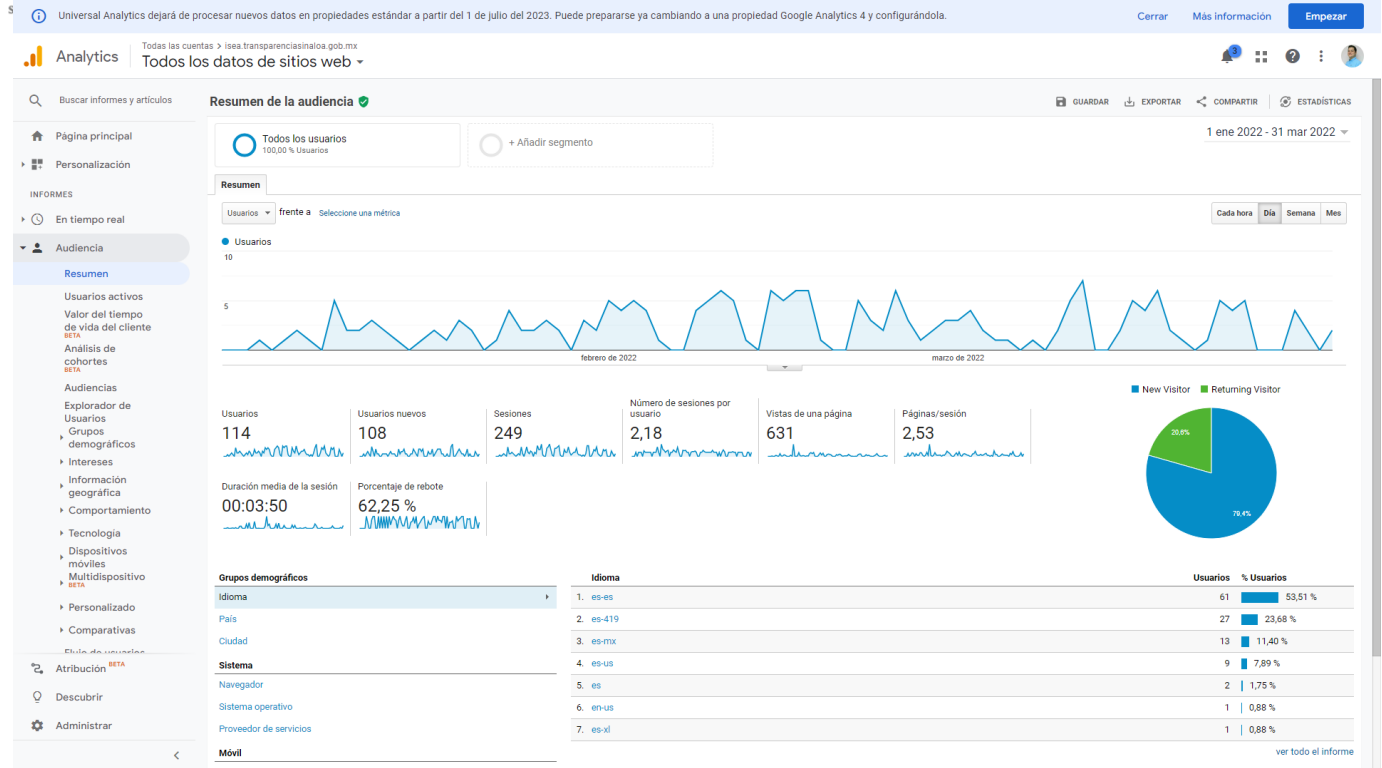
Universal Analytics dejará de procesar nuevos datos en propiedades estándar a partir del 1 de julio del 2023. Puede prepararse ya cambiando a una propiedad Google Analytics 4 y configurándola.

Cerrar Más información Empezar

Analytics

Todas las cuentas > isea.transparenciasinaloa.gob.mx
Todos los datos de sitios web

3

Buscar informes y artículos

Página principal
Personalización

INFORMES

En tiempo real
Audiencia
Resumen
Usuarios activos
Valor del tiempo de vida del cliente BETA
Análisis de cohortes BETA
Audiencias
Explorador de Usuarios
Grupos demográficos
Intereses
Información geográfica
Comportamiento
Tecnología
Dispositivos móviles
Multidispositivo BETA
Personalizado
Comparativas
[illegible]
Atribución BETA
Descubrir
Administrar

Resumen de la audiencia

GUARDAR EXPORTAR COMPARTIR ESTADÍSTICAS

Todos los usuarios
100,00 % Usuarios

+ Añadir segmento

1 ene 2022 - 31 mar 2022

Resumen

Usuarios frente a Seleccione una métrica

Cada hora Día Semana Mes

Usuarios

10

5

febrero de 2022 marzo de 2022

New Visitor Returning Visitor

Usuarios
114

Usuarios nuevos
108

Sesiones
249

Número de sesiones por usuario
2,18

Vistas de una página
631

Páginas/sesión
2,53

Duración media de la sesión
00:03:50

Porcentaje de rebote
62,25 %

20,6%

79,4%

Grupos demográficos
Idioma
País
Ciudad
Sistema
Navegador
Sistema operativo
Proveedor de servicios
Móvil

| | Idioma | Usuarios | % Usuarios |
|---|---|---|---|
| 1. | es-es | 61 | 53,51 % |
| 2. | es-419 | 27 | 23,68 % |
| 3. | es-mx | 13 | 11,40 % |
| 4. | es-us | 9 | 7,89 % |
| 5. | es | 2 | 1,75 % |
| 6. | en-us | 1 | 0,88 % |
| 7. | es-xl | 1 | 0,88 % |

ver todo el informe